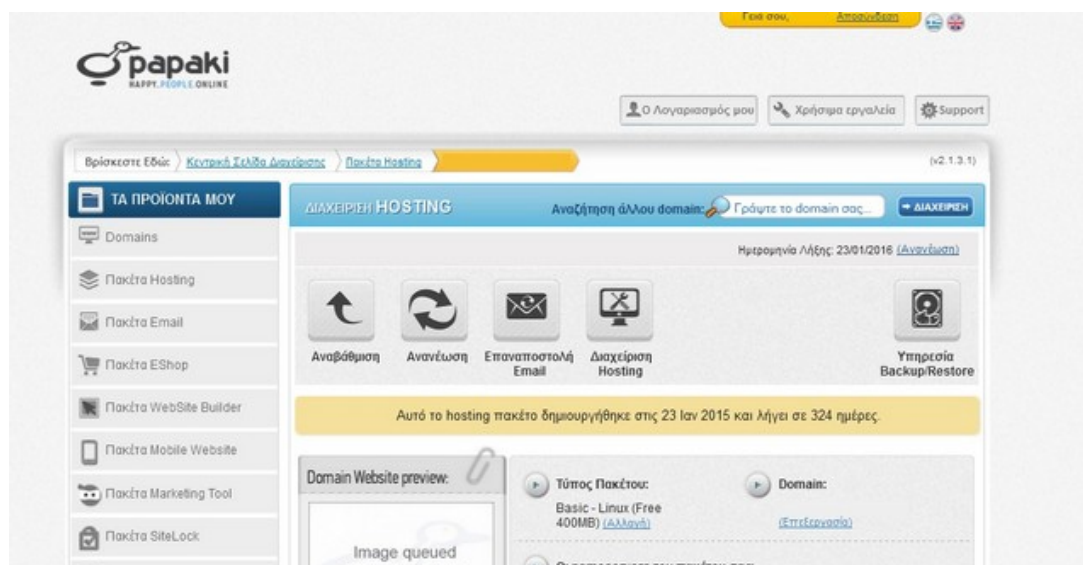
Γεια σου, Αποσύνδεση

papaki
HAPPY.PEOPLE.ONLINE

Ο Λογαριασμός μου | Χρήσιμα εργαλεία | Support

Βρίσκεστε Εδώ: Κεντρική Σελίδα Διαχείρισης > Πακέτα Hosting

(v2.1.3.1)

ΤΑ ΠΡΟΪΟΝΤΑ ΜΟΥ
Domains
Πακέτα Hosting
Πακέτα Email
Πακέτα EShop
Πακέτα WebSite Builder
Πακέτα Mobile Website
Πακέτα Marketing Tool
Πακέτα SiteLock

ΔΙΑΧΕΙΡΙΣΗ HOSTING
Αναζήτηση άλλου domain: Γράψτε το domain σας...
ΔΙΑΧΕΙΡΙΣΗ

Ημερομηνία Λήξης: 23/01/2016 (Ανανέωση)

Αναβάθμιση
Ανανέωση
Επαναποστολή Email
Διαχείριση Hosting
Υπηρεσία Backup/Restore

Αυτό το hosting πακέτο δημιουργήθηκε στις 23 Ιαν 2015 και λήγει σε 324 ημέρες.

Domain Website preview:
Image queued

Τύπος Πακέτου:
Basic - Linux (Free 400MB) (Αλλαγή)

Domain:
(Επεξεργασία)

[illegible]